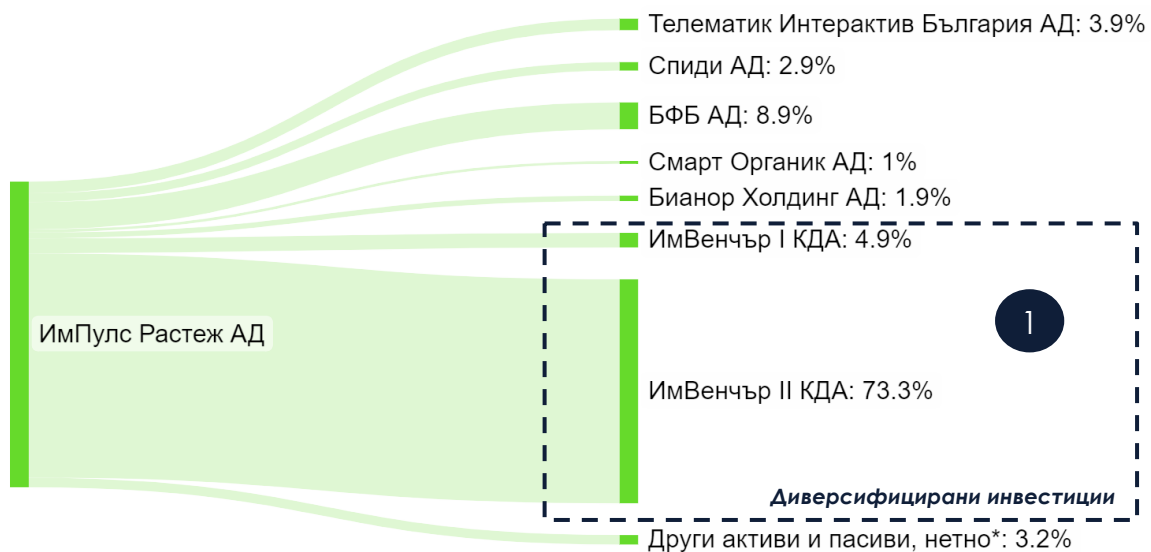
ИмПулс Растеж АД

Телематик Интерактив България АД: 3.9%
Спиди АД: 2.9%
БФБ АД: 8.9%
Смарт Органик АД: 1%
Бианор Холдинг АД: 1.9%
ИмВенчър I КДА: 4.9%
1
ИмВенчър II КДА: 73.3%
Диверсифицирани инвестиции
Други активи и пасиви, нетно*: 3.2%